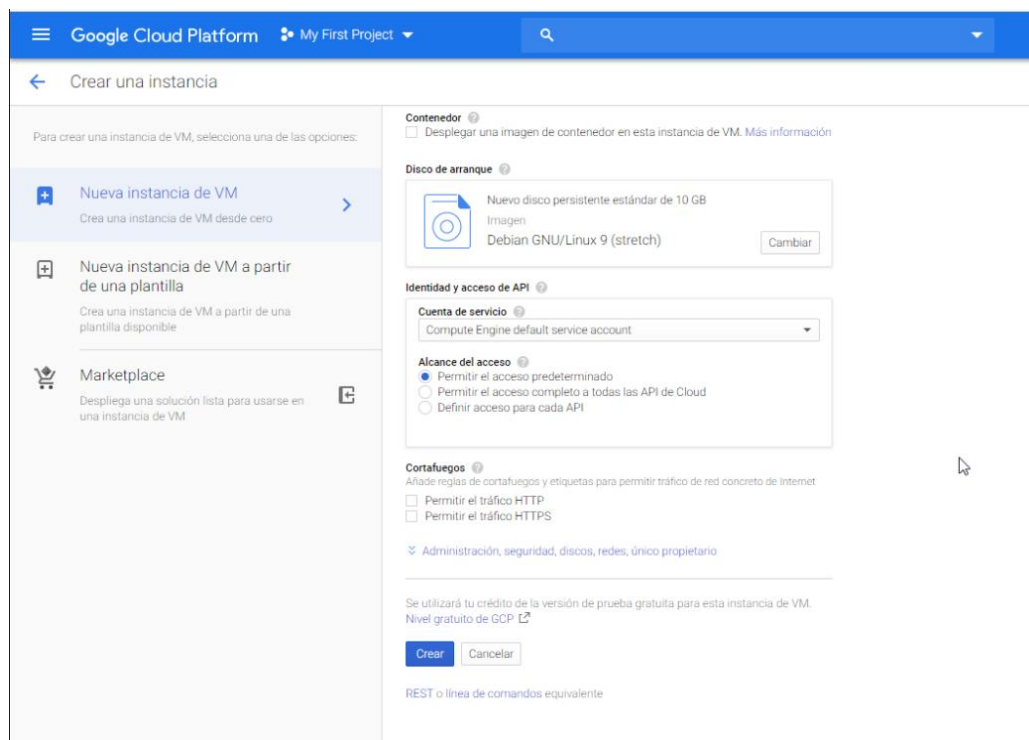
Google Cloud Platform My First Project

Crear una instancia

Para crear una instancia de VM, selecciona una de las opciones:

Nueva instancia de VM
Crea una instancia de VM desde cero

Nueva instancia de VM a partir de una plantilla
Crea una instancia de VM a partir de una plantilla disponible

Marketplace
Despliega una solución lista para usarse en una instancia de VM

Contenedor
Desplegar una imagen de contenedor en esta instancia de VM. Más información

Disco de arranque
Nuevo disco persistente estándar de 10 GB
Imagen
Debian GNU/Linux 9 (stretch)
Cambiar

Identidad y acceso de API
Cuenta de servicio
Compute Engine default service account
Alcance del acceso
Permitir el acceso predeterminado
Permitir el acceso completo a todas las API de Cloud
Definir acceso para cada API

Cortafuegos
Añade reglas de cortafuegos y etiquetas para permitir tráfico de red concreto de Internet
Permitir el tráfico HTTP
Permitir el tráfico HTTPS

Administración, seguridad, discos, redes, único propietario

Se utilizará tu crédito de la versión de prueba gratuita para esta instancia de VM.
Nivel gratuito de GCP

Crear Cancelar

REST o línea de comandos equivalente